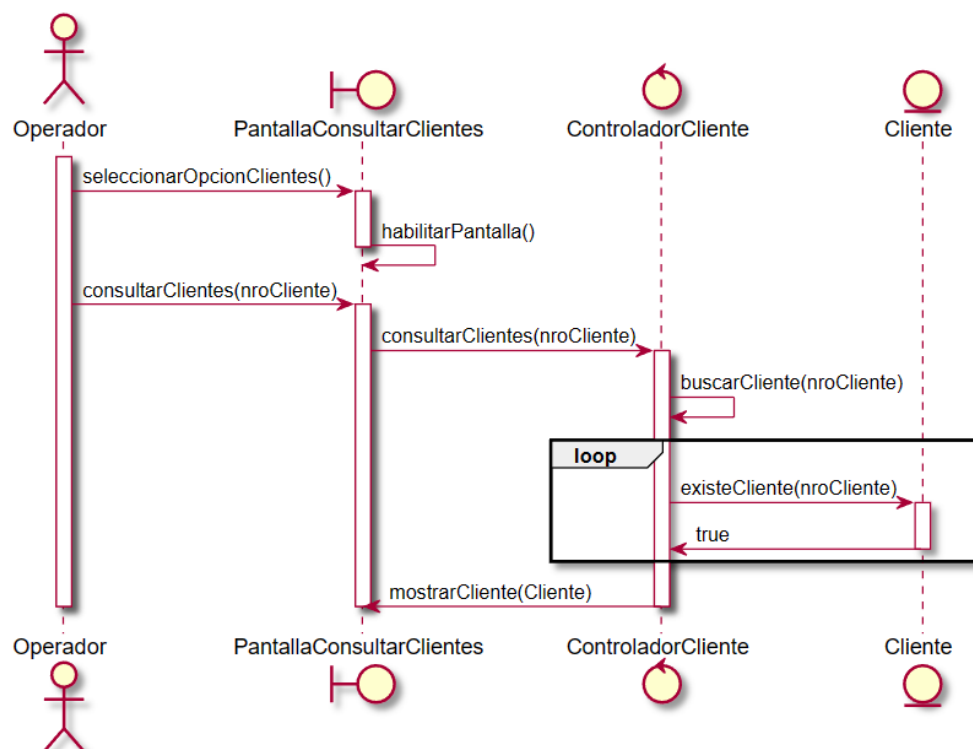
Operador
PantallaConsultarClientes
ControladorCliente
Cliente

seleccionarOpcionClientes()
habilitarPantalla()
consultarClientes(nroCliente)
consultarClientes(nroCliente)
buscarCliente(nroCliente)
loop
existeCliente(nroCliente)
true
mostrarCliente(Cliente)

Operador
PantallaConsultarClientes
ControladorCliente
Cliente